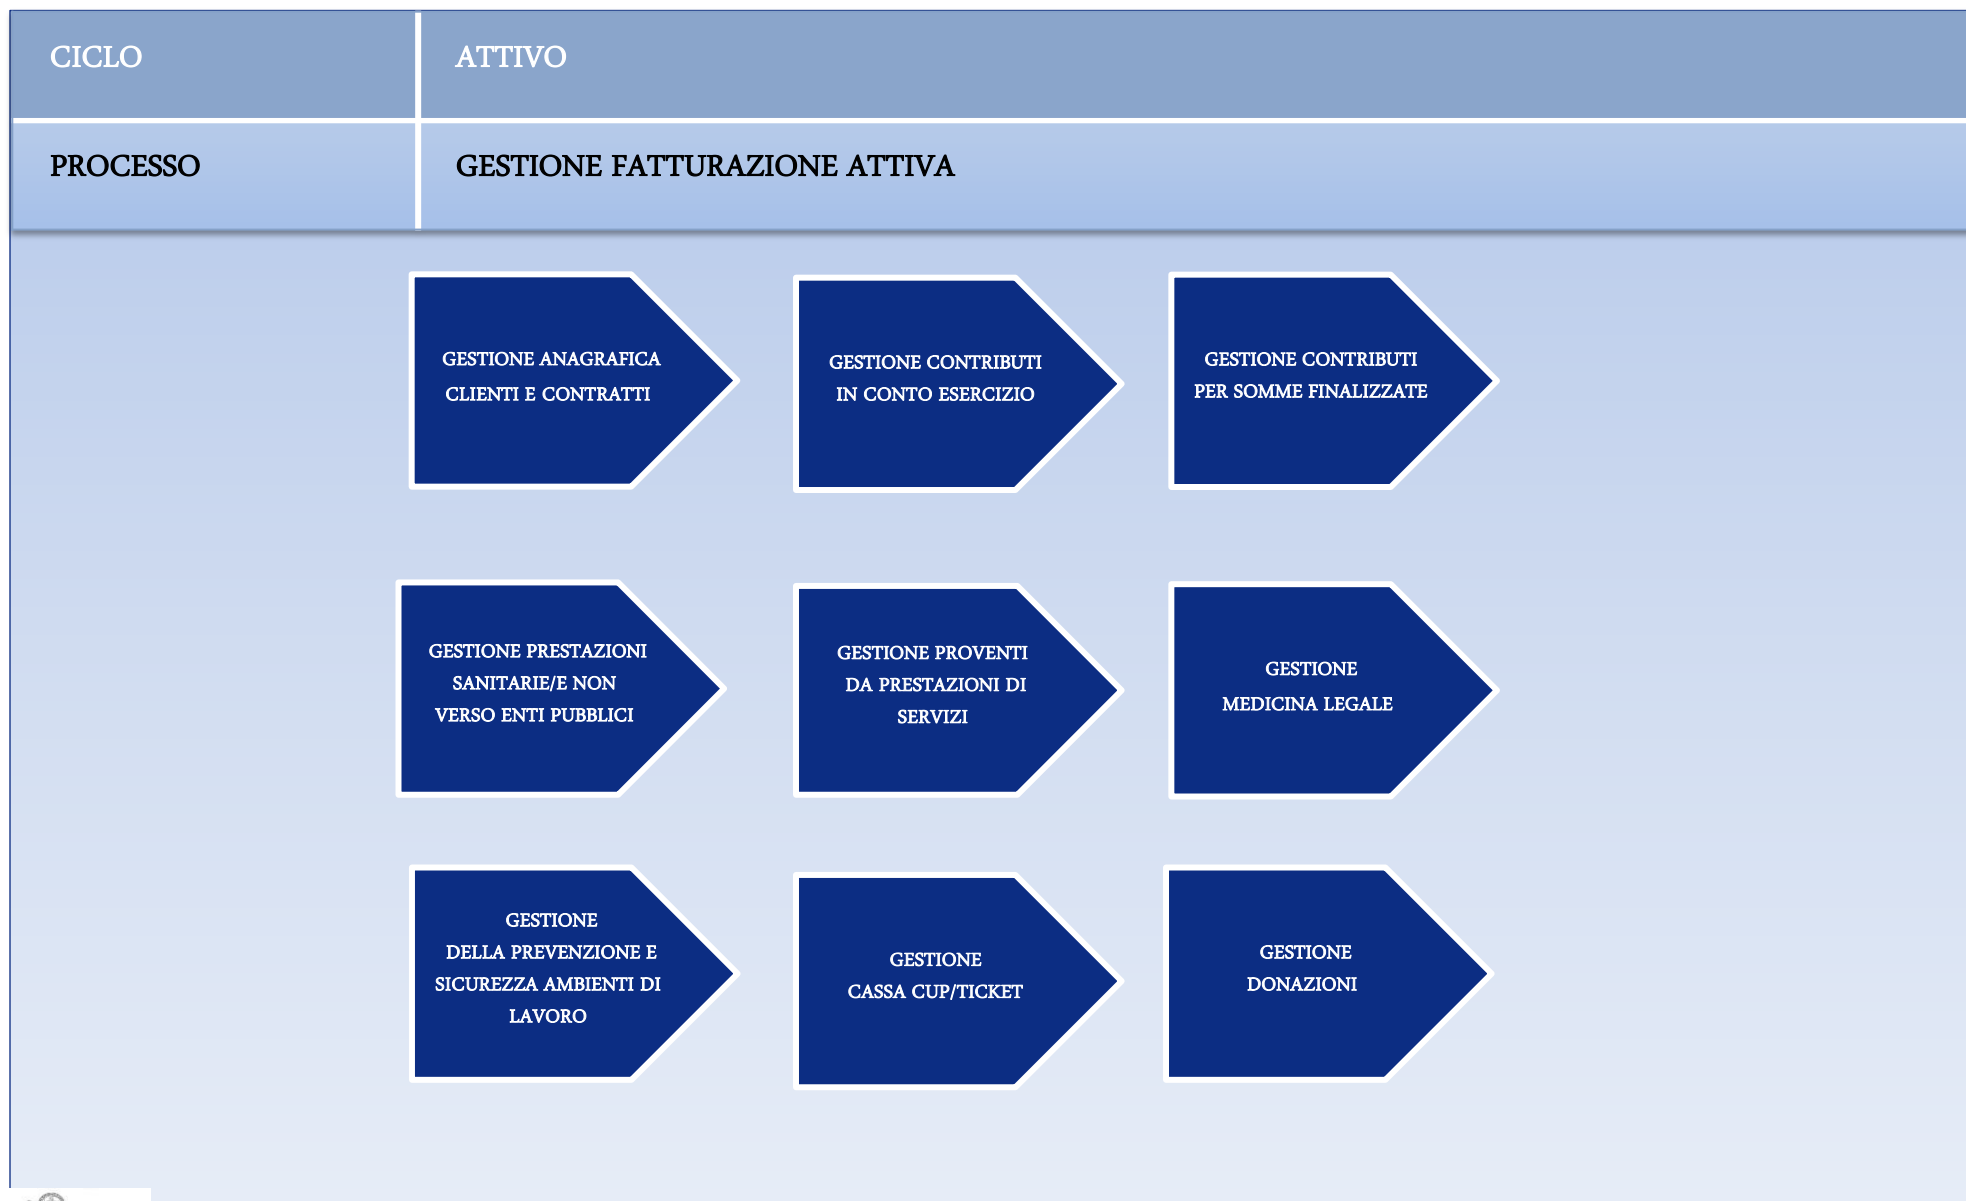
| CICLO | ATTIVO |
|---|---|
| PROCESSO | GESTIONE FATTURAZIONE ATTIVA |

GESTIONE ANAGRAFICA CLIENTI E CONTRATTI

GESTIONE CONTRIBUTI IN CONTO ESERCIZIO

GESTIONE CONTRIBUTI PER SOMME FINALIZZATE

GESTIONE PRESTAZIONI SANITARIE/E NON VERSO ENTI PUBBLICI

GESTIONE PROVENTI DA PRESTAZIONI DI SERVIZI

GESTIONE MEDICINA LEGALE

GESTIONE DELLA PREVENZIONE E SICUREZZA AMBIENTI DI LAVORO

GESTIONE CASSA CUP/TICKET

GESTIONE DONAZIONI